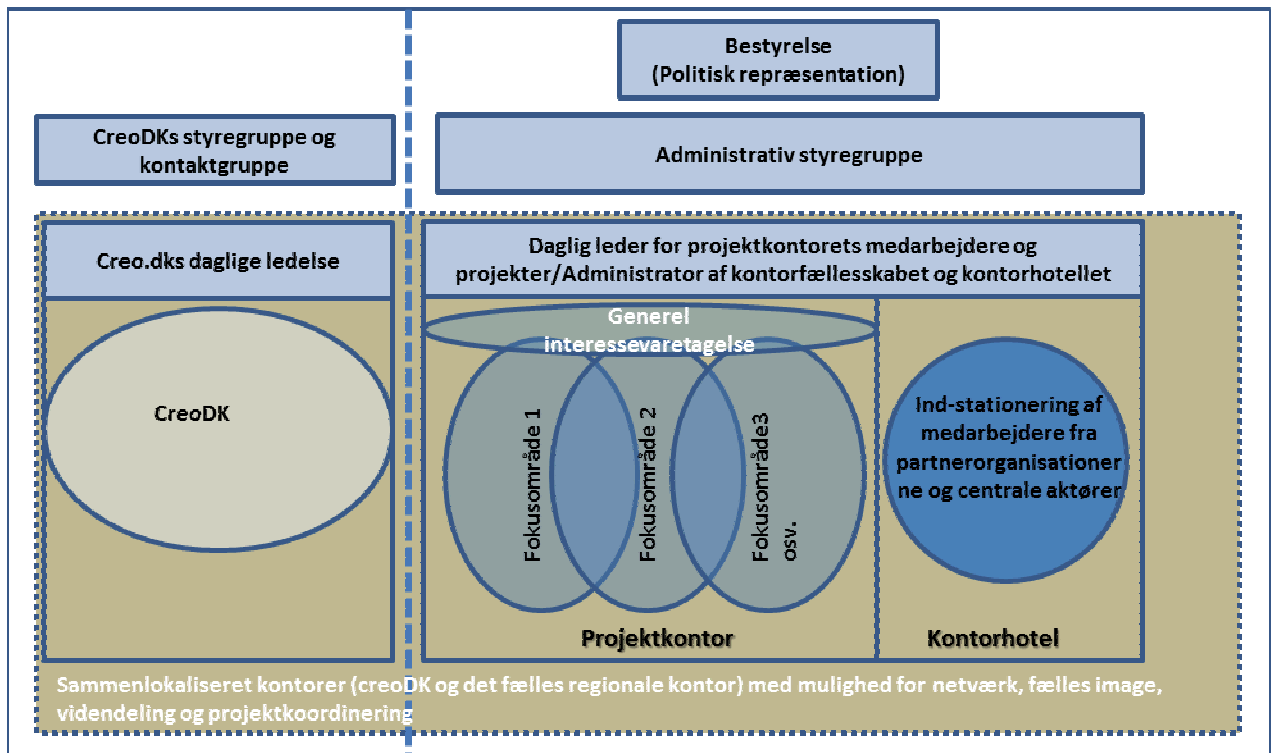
Bestyrelse
(Politisk repræsentation)

CreoDKs styregruppe og kontaktgruppe

Administrativ styregruppe

Creo.dks daglige ledelse

Daglig leder for projektkontorets medarbejdere og projekter/Administrator af kontorfællesskabet og kontorhotellet

CreoDK

Generel interessevaretagelse

Fokusområde 1

Fokusområde 2

Fokusområde3 osv.

Ind-stationering af medarbejdere fra partnerorganisationerne og centrale aktører

Projektkontor

Kontorhotel

Sammenlokaliseret kontorer (creoDK og det fælles regionale kontor) med mulighed for netværk, fælles image, videndeling og projektkoordinering